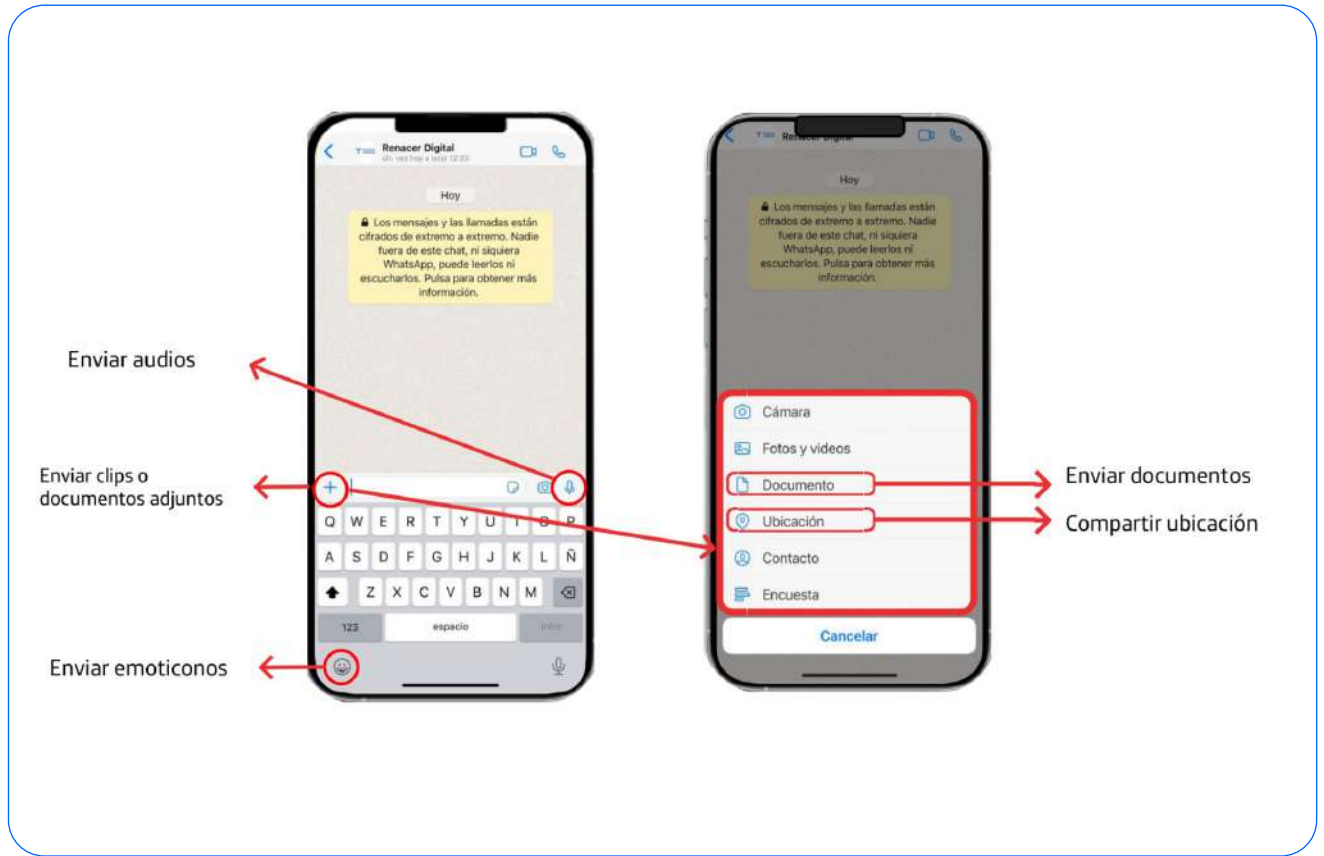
Renacer Digital
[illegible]

Hoy

Los mensajes y las llamadas están cifrados de extremo a extremo. Nadie fuera de este chat, ni siquiera WhatsApp, puede leerlos ni escucharlos. Pulsa para obtener más información.

Enviar audios

Enviar clips o documentos adjuntos

Q W E R T Y U I O P
A S D F G H J K L Ñ
Z X C V B N M
123 espacio Intro

Enviar emoticonos

Renacer Digital

Hoy

Los mensajes y las llamadas están cifrados de extremo a extremo. Nadie fuera de este chat, ni siquiera WhatsApp, puede leerlos ni escucharlos. Pulsa para obtener más información.

Cámara
Fotos y videos
Documento
Ubicación
Contacto
Encuesta
Cancelar

Enviar documentos

Compartir ubicación